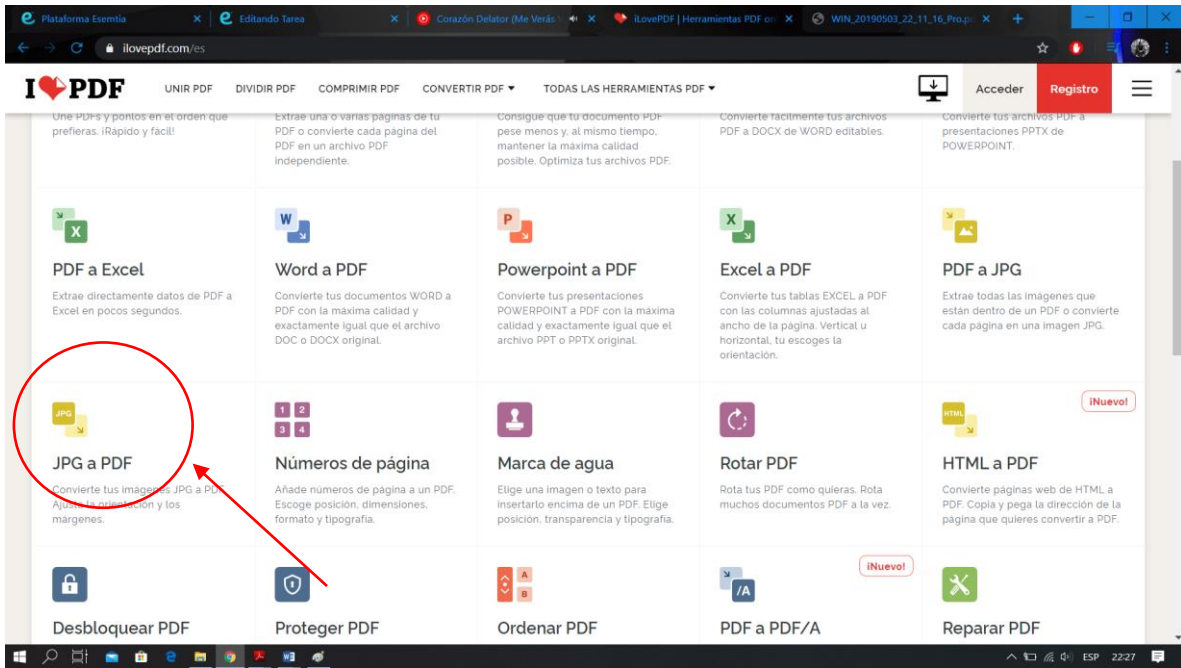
Plataforma Esemtia × Editando Tarea × Corazón Delator (Me Verás × iLovePDF | Herramientas PDF on × WIN_20190503_22_11_16_Pro.p ×

ilovepdf.com/es

I♥PDF UNIR PDF DIVIDIR PDF COMPRIMIR PDF CONVERTIR PDF ▾ TODAS LAS HERRAMIENTAS PDF ▾ Acceder Registro

Une PDFs y ponlos en el orden que prefieras. ¡Rápido y fácil!

Extrae una o varias páginas de tu PDF o convierte cada página del PDF en un archivo PDF independiente.

Consigue que tu documento PDF pese menos y, al mismo tiempo, mantener la máxima calidad posible. Optimiza tus archivos PDF.

Convierte fácilmente tus archivos PDF a DOCX de WORD editables.

Convierte tus archivos PDF a presentaciones PPTX de POWERPOINT.

PDF a Excel
Extrae directamente datos de PDF a Excel en pocos segundos.

Word a PDF
Convierte tus documentos WORD a PDF con la máxima calidad y exactamente igual que el archivo DOC o DOCX original.

Powerpoint a PDF
Convierte tus presentaciones POWERPOINT a PDF con la máxima calidad y exactamente igual que el archivo PPT o PPTX original.

Excel a PDF
Convierte tus tablas EXCEL a PDF con las columnas ajustadas al ancho de la página. Vertical u horizontal, tu escoges la orientación.

PDF a JPG
Extrae todas las imágenes que están dentro de un PDF o convierte cada página en una imagen JPG.

JPG
JPG a PDF
Convierte tus imágenes JPG a PDF. Ajusta la orientación y los márgenes.

1 2 3 4
Números de página
Añade números de página a un PDF. Escoge posición, dimensiones, formato y tipografía.

Marca de agua
Elige una imagen o texto para insertarlo encima de un PDF. Elige posición, transparencia y tipografía.

Rotar PDF
Rota tus PDF como quieras. Rota muchos documentos PDF a la vez.

¡Nuevo!
HTML
HTML a PDF
Convierte páginas web de HTML a PDF. Copia y pega la dirección de la página que quieres convertir a PDF.

Desbloquear PDF

Proteger PDF

A B
Ordenar PDF

¡Nuevo!
/A
PDF a PDF/A

Reparar PDF

ESP 22:27